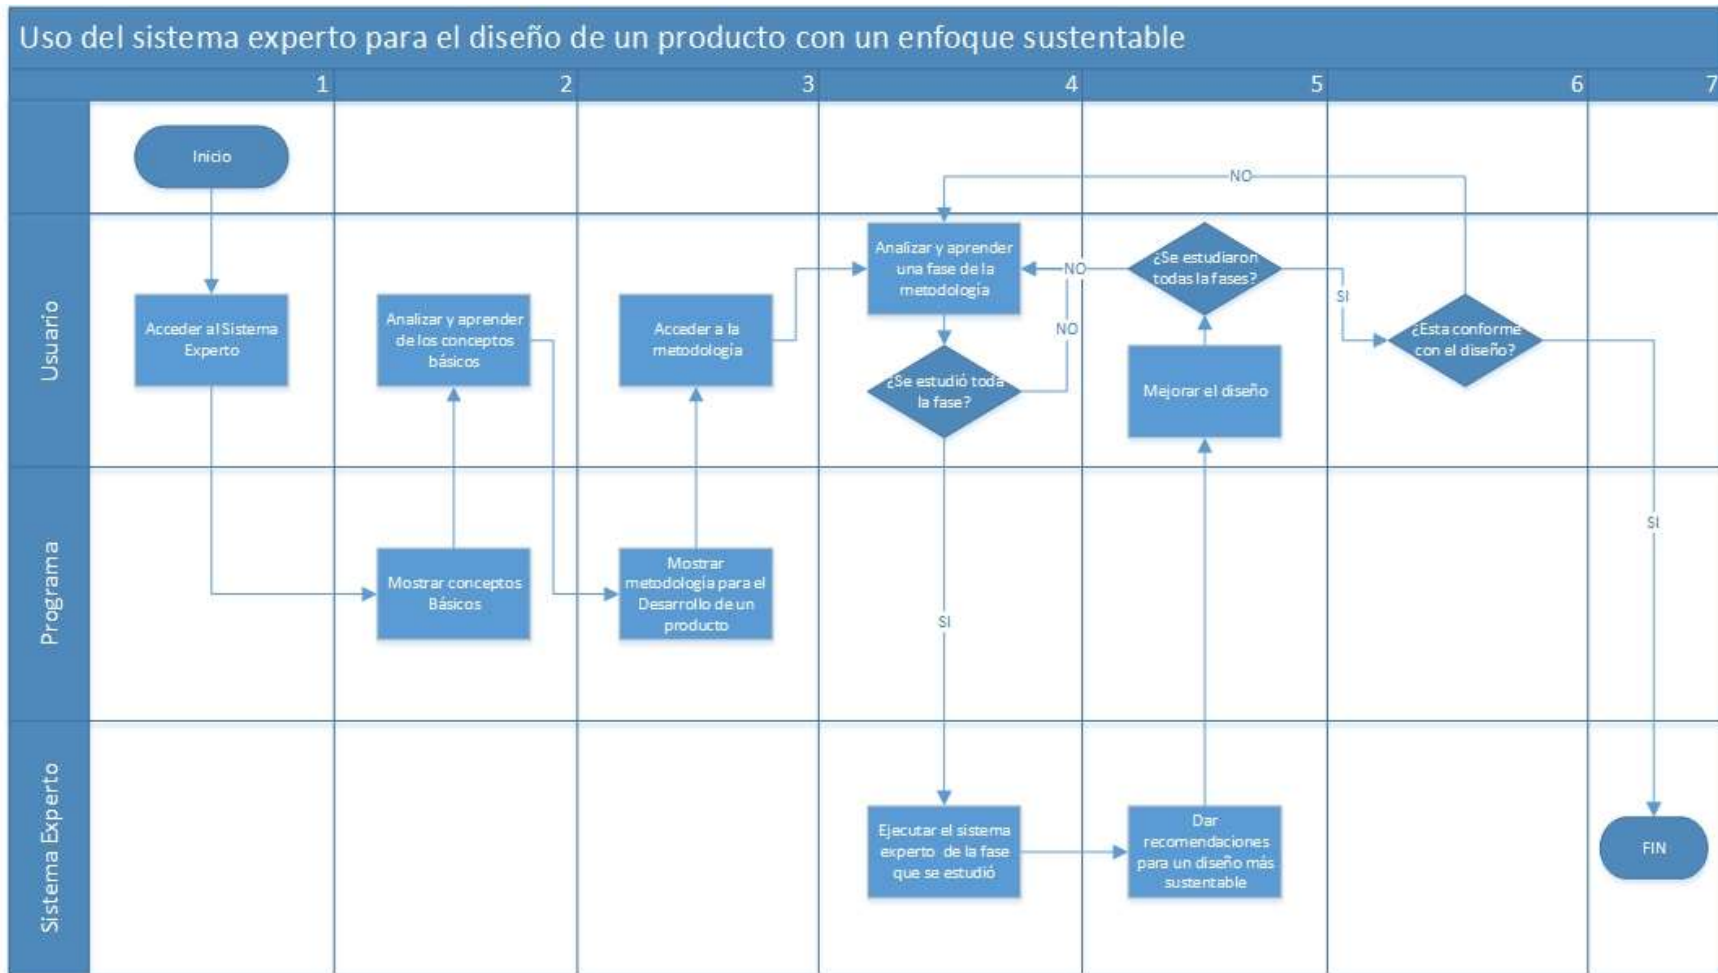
Uso del sistema experto para el diseño de un producto con un enfoque sustentable

1 2 3 4 5 6 7

Usuario

Programa

Sistema Experto

Inicio

Acceder al Sistema Experto

Mostrar conceptos Básicos

Analizar y aprender de los conceptos básicos

Mostrar metodología para el Desarrollo de un producto

Acceder a la metodología

Analizar y aprender una fase de la metodología

¿Se estudió toda la fase?

NO

SI

Ejecutar el sistema experto de la fase que se estudió

Dar recomendaciones para un diseño más sustentable

Mejorar el diseño

¿Se estudiaron todas la fases?

NO

SI

¿Esta conforme con el diseño?

NO

SI

FIN